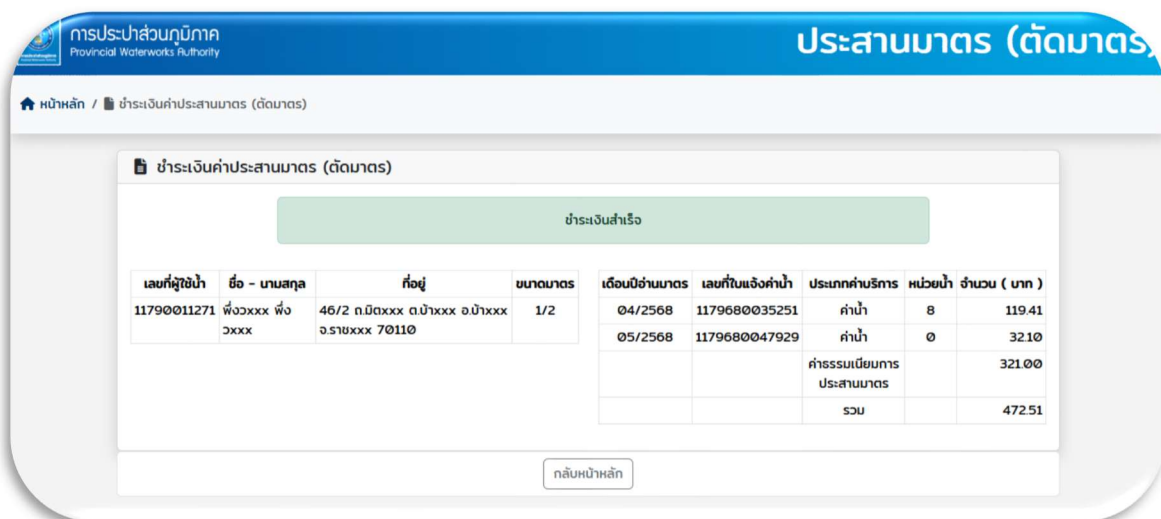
การประปาส่วนภูมิภาค
Provincial Waterworks Authority

ประสานมาตร (ตัดมาตร

หน้าหลัก / ชำระเงินค่าประสานมาตร (ตัดมาตร)

ชำระเงินค่าประสานมาตร (ตัดมาตร)

ชำระเงินสำเร็จ

| เลขที่ผู้ใช้น้ำ | ชื่อ - นามสกุล | ที่อยู่ | ขนาดมาตร |
|---|---|---|---|
| 11790011271 | พึ่งวxxx พึ่งวxxx | 46/2 ถ.มิตxxx ต.บ้าxxx อ.บ้าxxx จ.ราชxxx 70110 | 1/2 |

| เดือนปีอ่านมาตร | เลขที่ใบแจ้งค่าน้ำ | ประเภทค่าบริการ | หน่วยน้ำ | จำนวน ( บาท ) |
|---|---|---|---|---|
| 04/2568 | 1179680035251 | ค่าน้ำ | 8 | 119.41 |
| 05/2568 | 1179680047929 | ค่าน้ำ | 0 | 32.10 |
| | | ค่าธรรมเนียมการประสานมาตร | | 321.00 |
| | | รวม | | 472.51 |

กลับหน้าหลัก